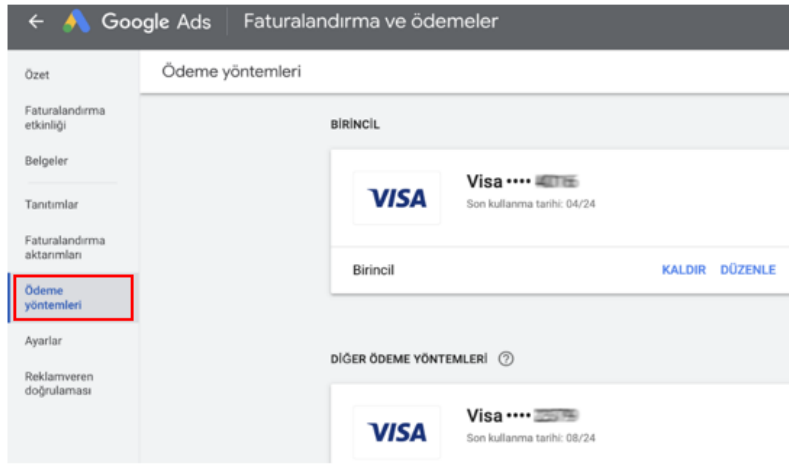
Google Ads | Faturalandırma ve ödemeler

Özet

Faturalandırma etkinliği

Belgeler

Tanıtımlar

Faturalandırma aktarımları

Ödeme yöntemleri

Ayarlar

Reklamveren doğrulaması

Ödeme yöntemleri

BİRİNCİL

VISA

Visa •••• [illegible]

Son kullanma tarihi: 04/24

Birincil

KALDIR DÜZENLE

DİĞER ÖDEME YÖNTEMLERİ ?

VISA

Visa •••• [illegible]

Son kullanma tarihi: 08/24